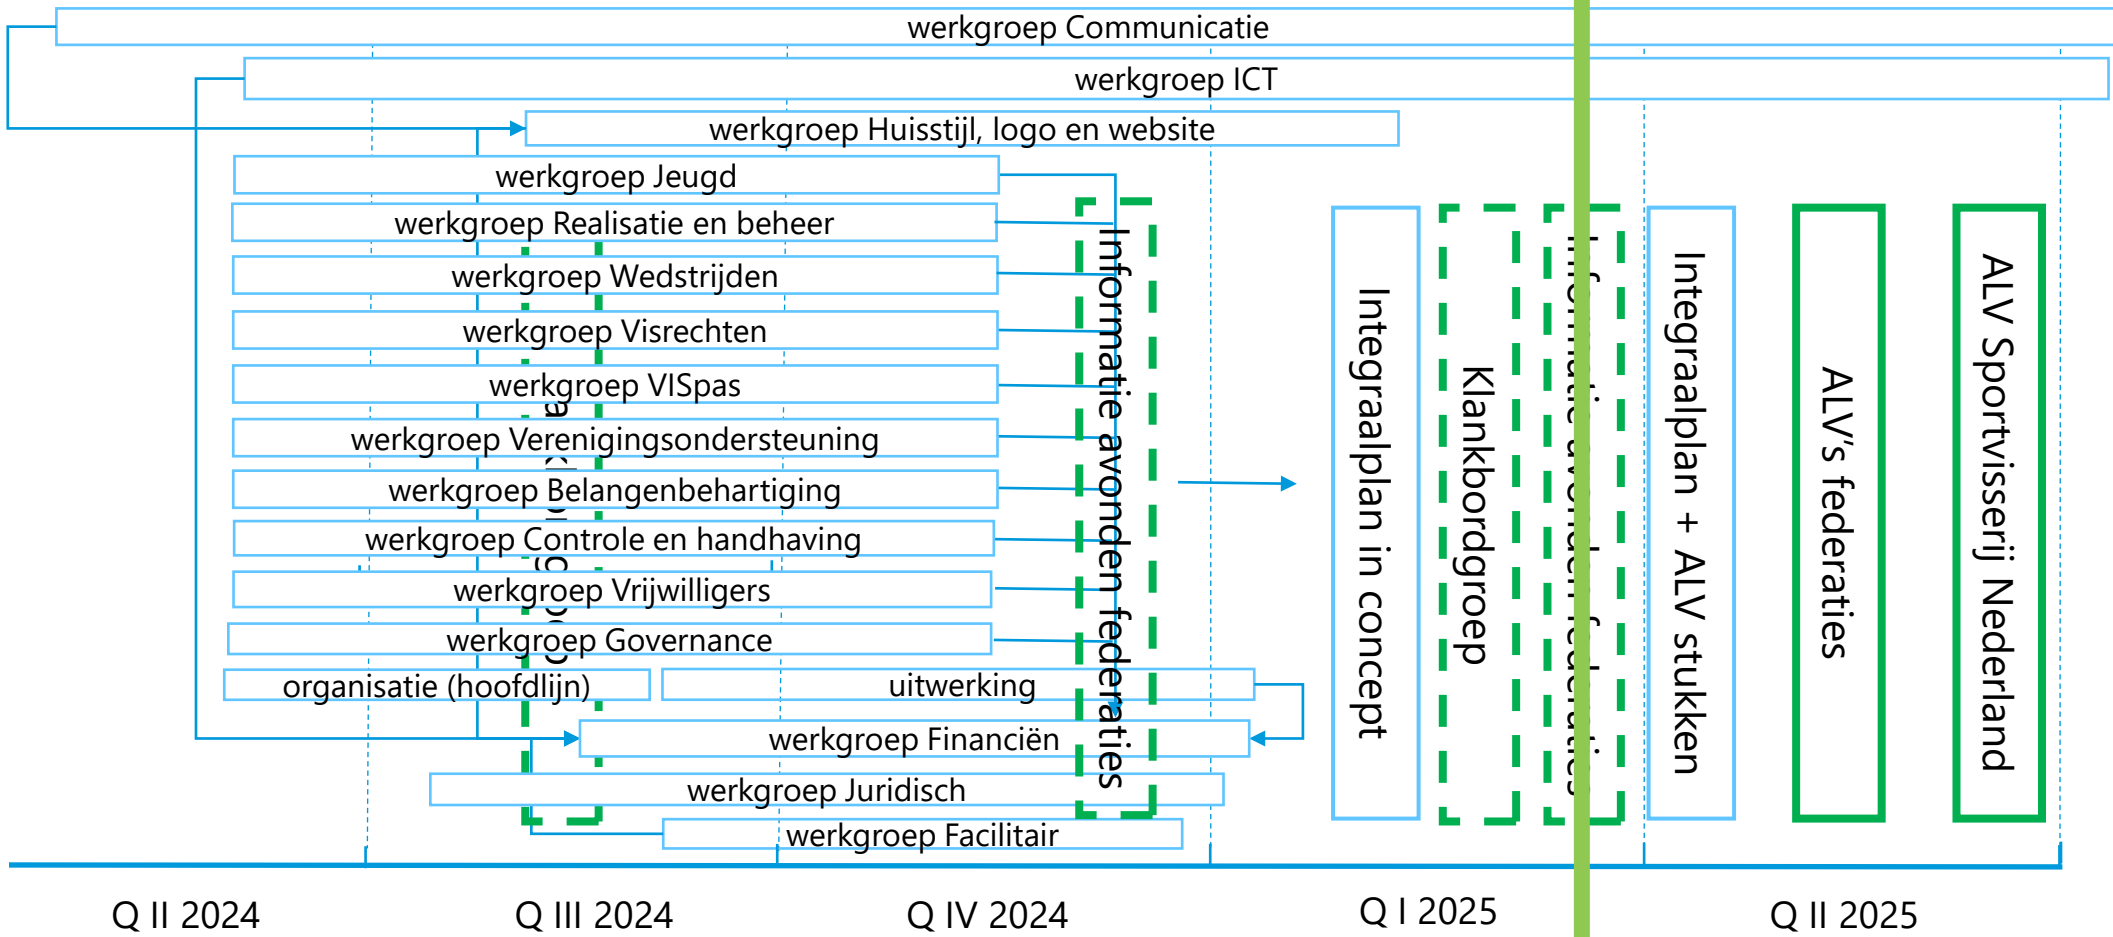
werkgroep Communicatie

werkgroep ICT

werkgroep Huisstijl, logo en website

werkgroep Jeugd

werkgroep Realisatie en beheer

werkgroep Wedstrijden

werkgroep Visrechten

werkgroep VISpas

werkgroep Verenigingsondersteuning

werkgroep Belangenbehartiging

werkgroep Controle en handhaving

werkgroep Vrijwilligers

werkgroep Governance

organisatie (hoofdlijn)

uitwerking

werkgroep Financiën

werkgroep Juridisch

werkgroep Facilitair

Informatie avonden federaties

Integraalplan in concept

Klankbordgroep

Informatie avonden federaties

Integraalplan + ALV stukken

ALV's federaties

ALV Sportvisserij Nederland

Q II 2024

Q III 2024

Q IV 2024

Q I 2025

Q II 2025